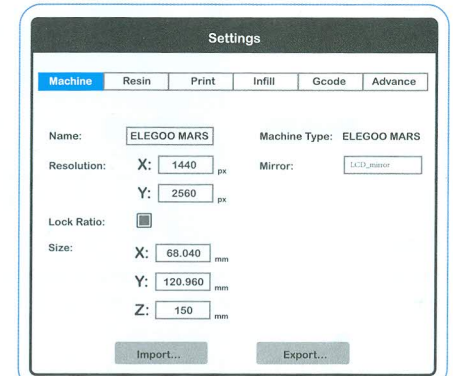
Settings

Machine | Resin | Print | Infill | Gcode | Advance

Name: ELEGOO MARS

Machine Type: ELEGOO MARS

Resolution: X: 1440 px

Mirror: LCD_mirror

Y: 2560 px

Lock Ratio:

Size: X: 68.040 mm

Y: 120.960 mm

Z: 150 mm

Import...

Export...